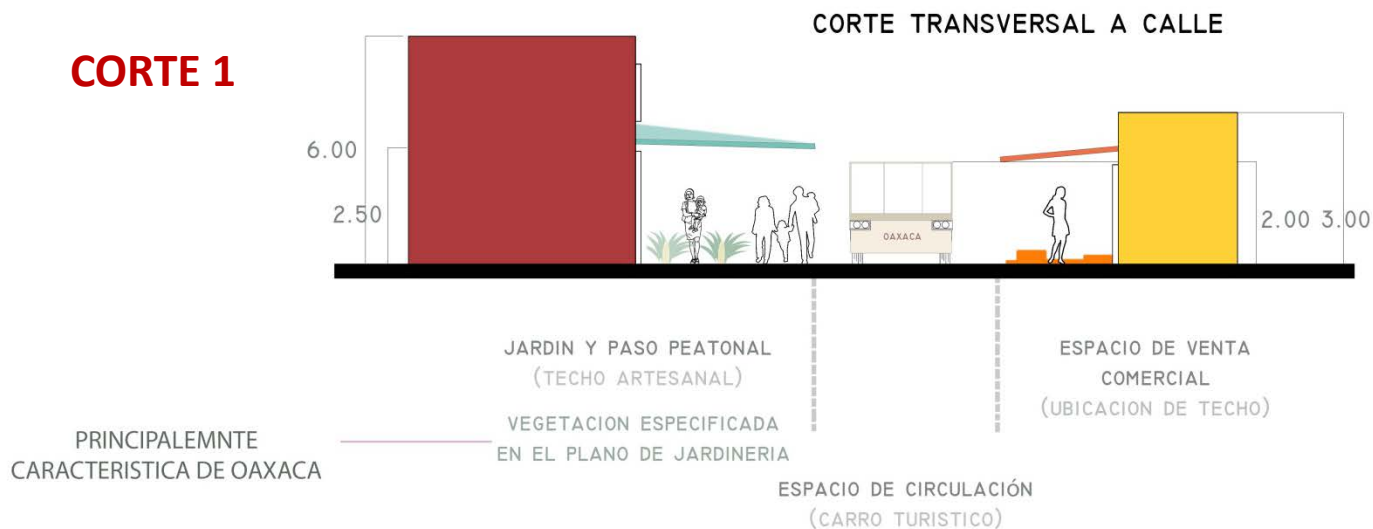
CORTE 1

CORTE TRANSVERSAL A CALLE

6.00

2.50

OAXACA

2.00 3.00

JARDIN Y PASO PEATONAL
(TECHO ARTESANAL)

VEGETACION ESPECIFICADA
EN EL PLANO DE JARDINERIA

ESPACIO DE VENTA
COMERCIAL
(UBICACION DE TECHO)

PRINCIPALEMNTE
CARACTERISTICA DE OAXACA

ESPACIO DE CIRCULACIÓN
(CARRO TURISTICO)